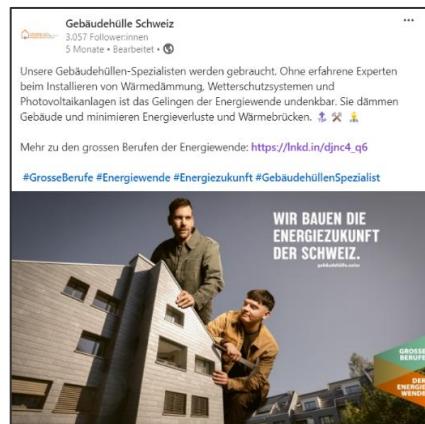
Gebäudehülle Schweiz
3.057 Follower:innen
5 Monate • Bearbeitet •

Unsere Gebäudehüllen-Spezialisten werden gebraucht. Ohne erfahrene Experten beim Installieren von Wärmedämmung, Wetterschutzsystemen und Photovoltaikanlagen ist das Gelingen der Energiewende undenkbar. Sie dämmen Gebäude und minimieren Energieverluste und Wärmebrücken.

Mehr zu den grossen Berufen der Energiewende: https://lnkd.in/djnc4_q6

#GrosseBerufe #Energiewende #Energiezukunft #GebäudehüllenSpezialist

WIR BAUEN DIE ENERGIEZUKUNFT DER SCHWEIZ.
gebäudehülle.swiss

GROSSE BERUFE
DER ENERGIE WENDE